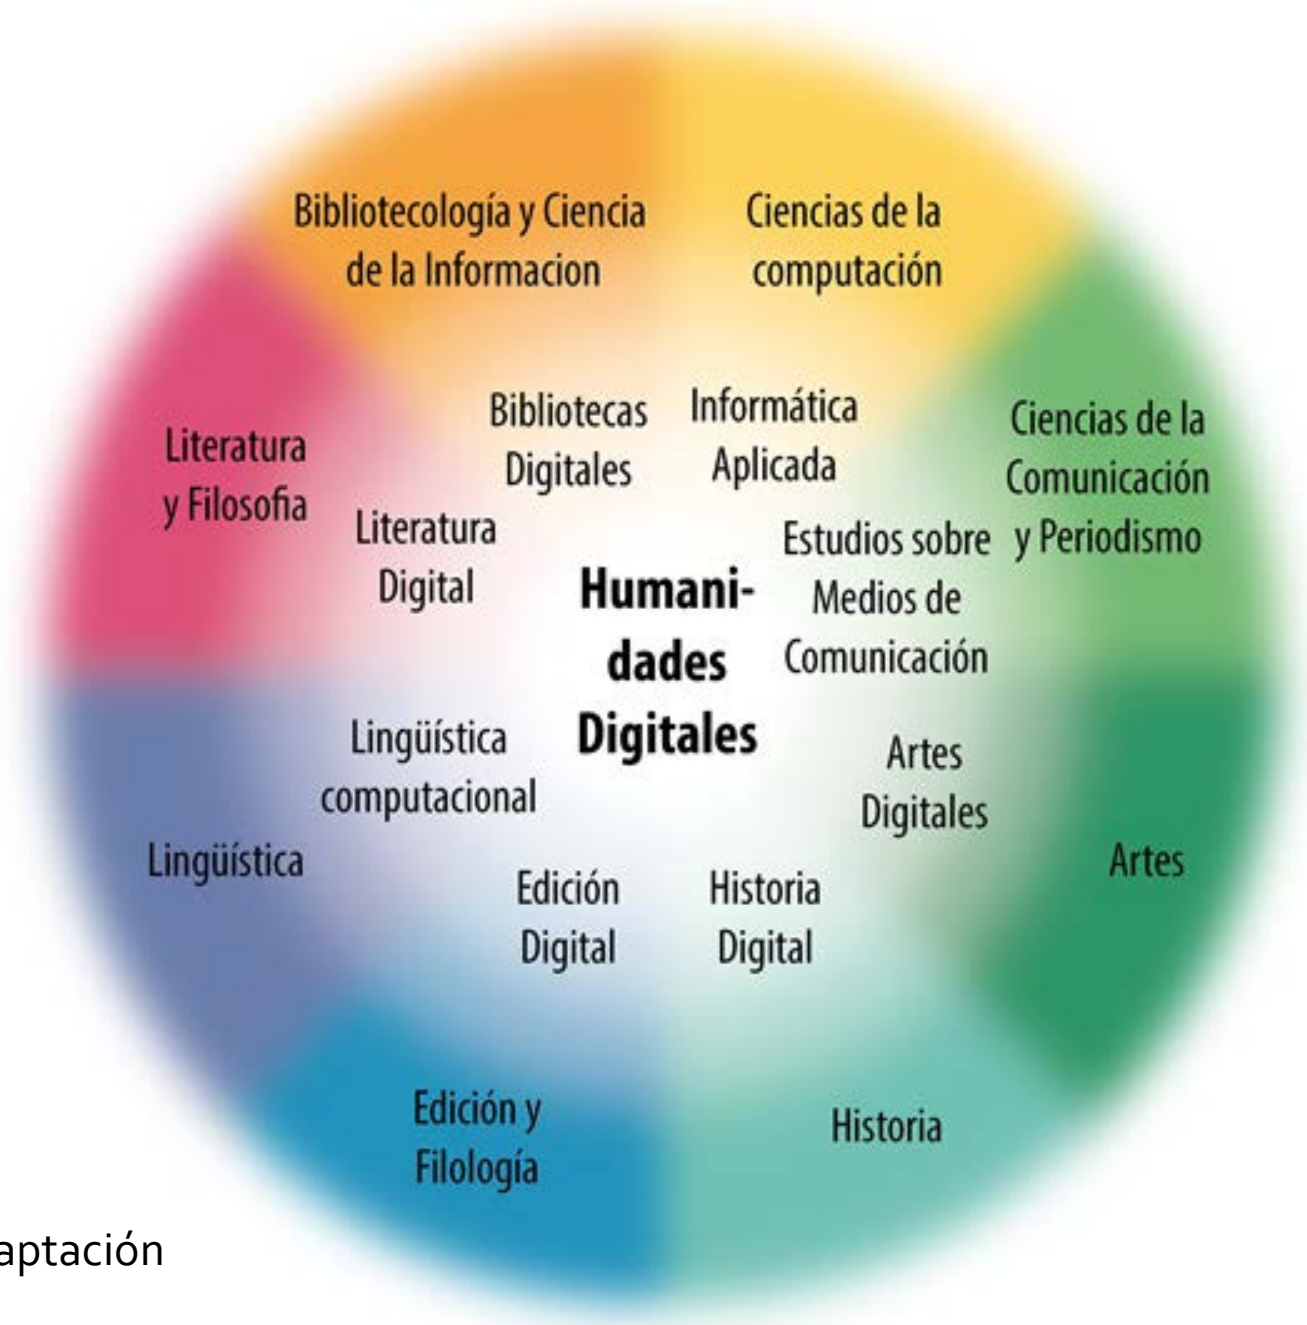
Bibliotecología y Ciencia de la Informacion

Ciencias de la computación

Literatura y Filosofia

Bibliotecas Digitales

Informática Aplicada

Ciencias de la Comunicación y Periodismo

Literatura Digital

Estudios sobre Medios de Comunicación

Humanidades Digitales

Lingüística computacional

Artes Digitales

Lingüística

Artes

Edición Digital

Historia Digital

Edición y Filología

Historia

aptación